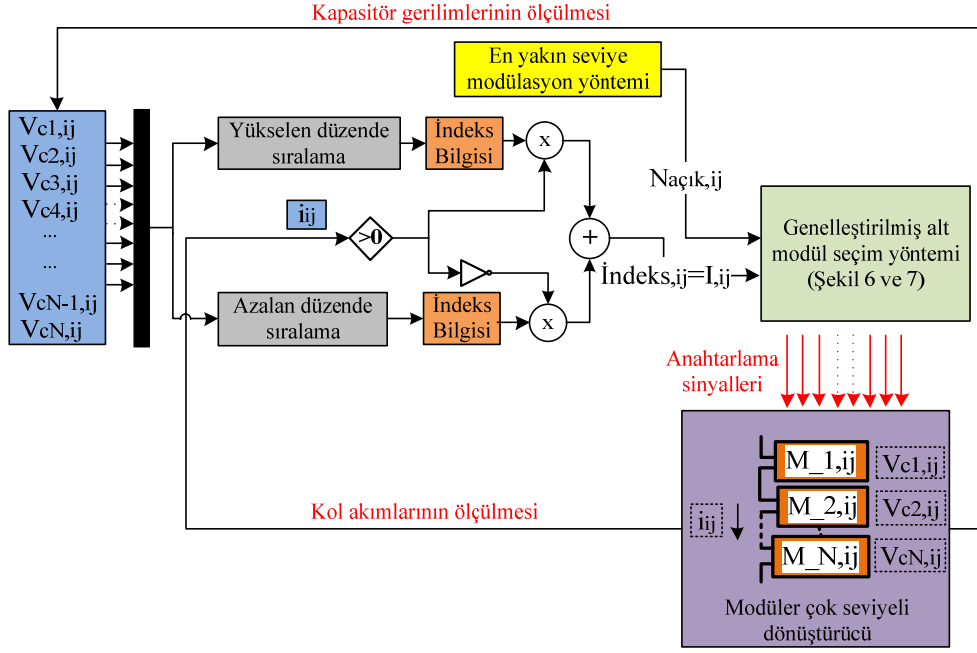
Kapasitör gerilimlerinin ölçülmesi

En yakın seviye modülasyon yöntemi

$V_{c1,ij}$
$V_{c2,ij}$
$V_{c3,ij}$
$V_{c4,ij}$
...
...
$V_{cN-1,ij}$
$V_{cN,ij}$

Yükselen düzende sıralama

İndeks Bilgisi

x

$i_{ij}$

>0

+

x

Azalan düzende sıralama

İndeks Bilgisi

$N_{açık,ij}$

İndeks$_{,ij}$=$I_{,ij}$

Genelleştirilmiş alt modül seçim yöntemi (Şekil 6 ve 7)

Anahtarlama sinyalleri

Kol akımlarının ölçülmesi

$i_{ij}$

M_1,ij
M_2,ij
M_N,ij

$V_{c1,ij}$
$V_{c2,ij}$
$V_{cN,ij}$

Modüler çok seviyeli dönüştürücü